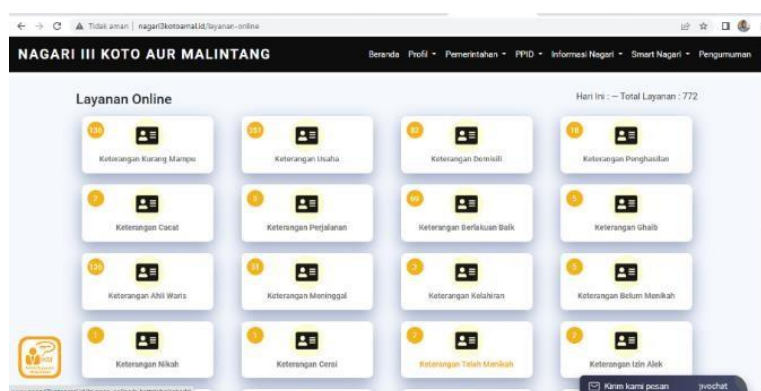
Tidak aman | nagari3kotoamal.id/layanan-online

NAGARI III KOTO AUR MALINTANG

Beranda Profil ▾ Pemerintahan ▾ PPID ▾ Informasi Nagari ▾ Smart Nagari ▾ Pengumuman

Layanan Online

Hari Ini : -- Total Layanan : 772

130
Keterangan Kurang Mampu

251
Keterangan Usaha

82
Keterangan Domisili

18
Keterangan Penghasilan

2
Keterangan Cacat

5
Keterangan Perjalanan

69
Keterangan Berlakuan Baik

5
Keterangan Ghaib

135
Keterangan Ahli Waris

31
Keterangan Meninggal

3
Keterangan Kelahiran

5
Keterangan Belum Menikah

1
Keterangan Nikah

1
Keterangan Cerai

2
Keterangan Telah Menikah

2
Keterangan Izin Alek

Kirim kami pesan

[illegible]vochat